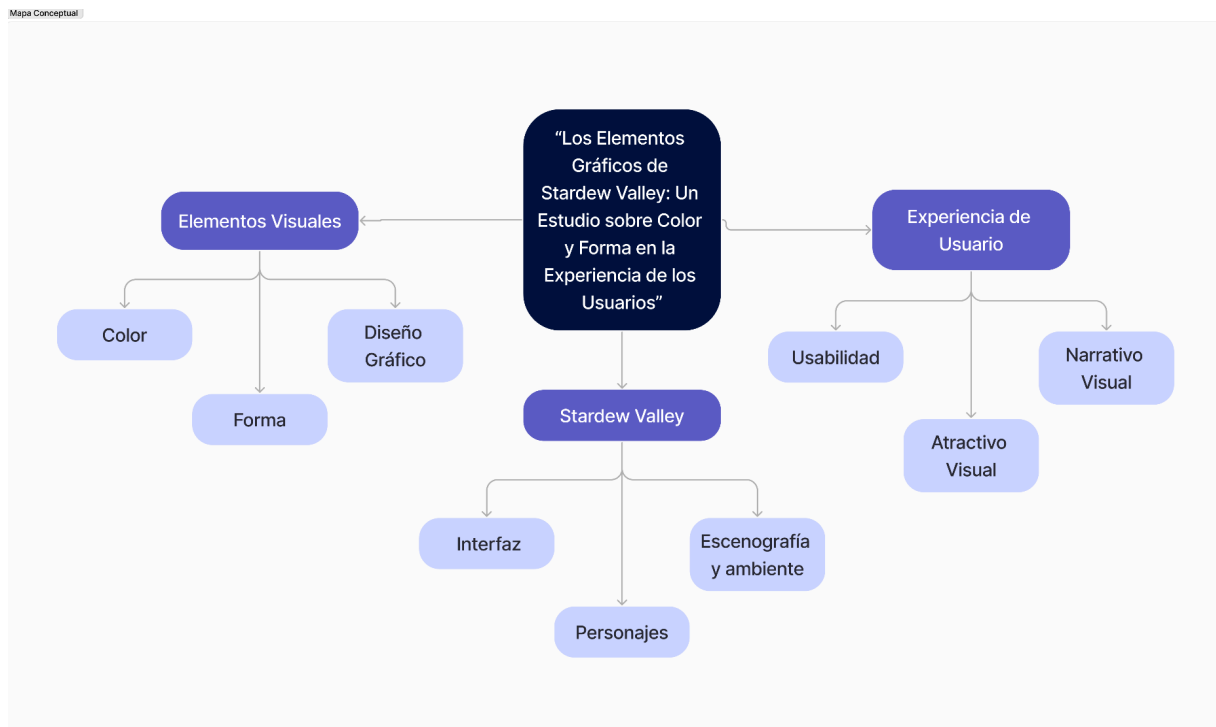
Mapa Conceptual

“Los Elementos Gráficos de Stardew Valley: Un Estudio sobre Color y Forma en la Experiencia de los Usuarios”

Elementos Visuales

Color

Forma

Diseño Gráfico

Stardew Valley

Interfaz

Personajes

Escenografía y ambiente

Experiencia de Usuario

Usabilidad

Atractivo Visual

Narrativo Visual